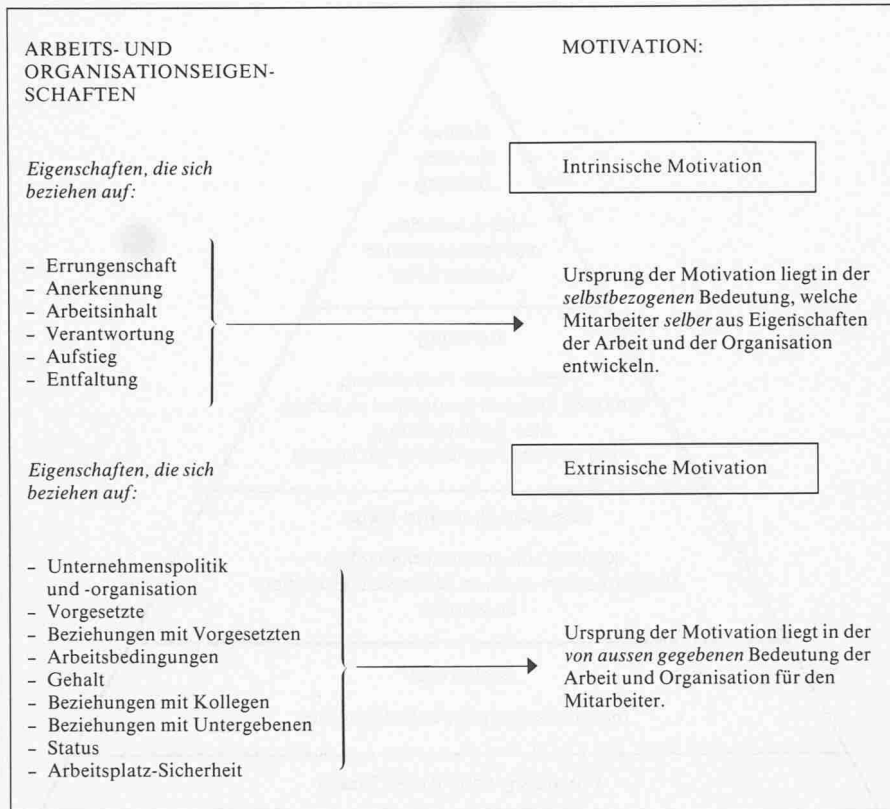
ARBEITS- UND ORGANISATIONSEIGENSCHAFTEN

MOTIVATION:

*Eigenschaften, die sich beziehen auf:*

Intrinsische Motivation

- Errungenschaft
- Anerkennung
- Arbeitsinhalt
- Verantwortung
- Aufstieg
- Entfaltung

Ursprung der Motivation liegt in der *selbstbezogenen* Bedeutung, welche Mitarbeiter *selber* aus Eigenschaften der Arbeit und der Organisation entwickeln.

*Eigenschaften, die sich beziehen auf:*

Extrinsische Motivation

- Unternehmenspolitik und -organisation
- Vorgesetzte
- Beziehungen mit Vorgesetzten
- Arbeitsbedingungen
- Gehalt
- Beziehungen mit Kollegen
- Beziehungen mit Untergebenen
- Status
- Arbeitsplatz-Sicherheit

Ursprung der Motivation liegt in der *von aussen gegebenen* Bedeutung der Arbeit und Organisation für den Mitarbeiter.